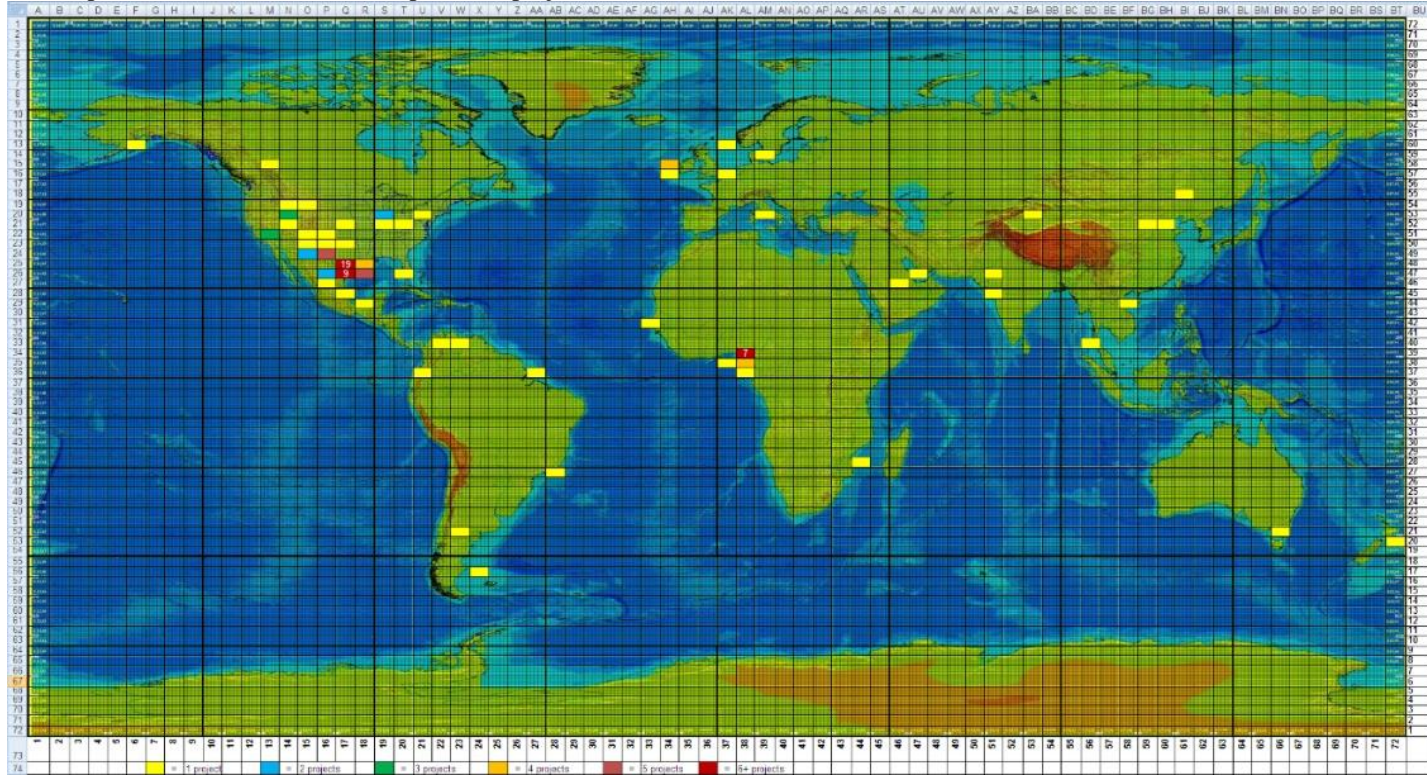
| A | B | C | D | E | F | G | H | I | J | K | L | M | N | O | P | Q | R | S | T | U | V | W | X | Y | Z | AA | AB | AC | AD | AE | AF | AG | AH | AI | AJ | AK | AL | AM | AN | AO | AP | AQ | AR | AS | AT | AU | AV | AW | AX | AY | AZ | BA | BB | BC | BD | BE | BF | BG | BH | BI | BJ | BK | BL | BM | BN | BO | BP | BQ | BR | BS | BT | BU |
|---|---|---|---|---|---|---|---|---|---|---|---|---|---|---|---|---|---|---|---|---|---|---|---|---|---|---|---|---|---|---|---|---|---|---|---|---|---|---|---|---|---|---|---|---|---|---|---|---|---|---|---|---|---|---|---|---|---|---|---|---|---|---|---|---|---|---|---|---|---|---|---|---|

1 2 3 4 5 6 7 8 9 10 11 12 13 14 15 16 17 18 19 20 21 22 23 24 25 26 27 28 29 30 31 32 33 34 35 36 37 38 39 40 41 42 43 44 45 46 47 48 49 50 51 52 53 54 55 56 57 58 59 60 61 62 63 64 65 66 67 68 69 70 71 72 73 74

77 71 70 69 68 67 66 65 64 63 62 61 60 59 58 57 56 55 54 53 52 51 50 49 48 47 46 45 44 43 42 41 40 39 38 37 36 35 34 33 32 31 30 29 28 27 26 25 24 23 22 21 20 19 18 17 16 15 14 13 12 11 10 9 8 7 6 5 4 3 2 1

1 2 3 4 5 6 7 8 9 10 11 12 13 14 15 16 17 18 19 20 21 22 23 24 25 26 27 28 29 30 31 32 33 34 35 36 37 38 39 40 41 42 43 44 45 46 47 48 49 50 51 52 53 54 55 56 57 58 59 60 61 62 63 64 65 66 67 68 69 70 71 72 73

19
9
7

= 1 project = 2 projects = 3 projects = 4 projects = 5 projects = 6+ projects